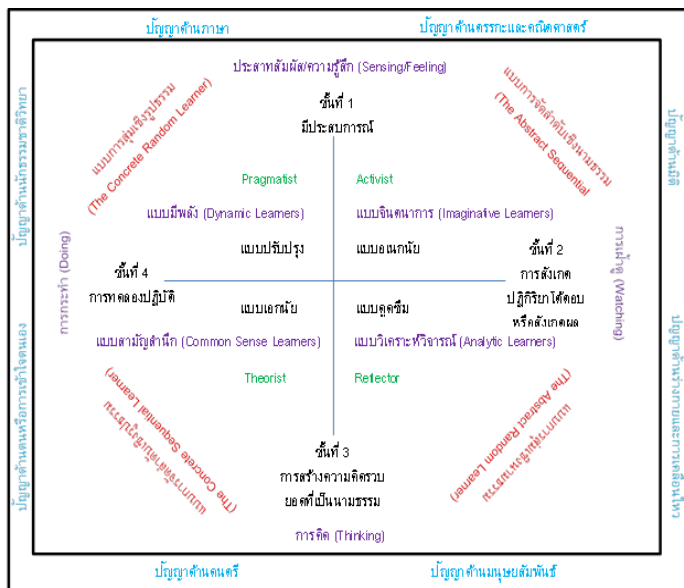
ปัญญาด้านภาษา

ปัญญาด้านตรรกะและคณิตศาสตร์

ปัญญาด้านนักธรรมชาติวิทยา

ปัญญาด้านมิติ

ประสาทสัมผัส/ความรู้สึก (Sensing/Feeling)

ชั้นที่ 1
มีประสบการณ์

แบบการสุ่มเชิงรูปธรรม (The Concrete Random Learner)

แบบการจัดลำดับเชิงนามธรรม (The Abstract Sequential)

Pragmatist

Activist

แบบมีพลัง (Dynamic Learners)

แบบจินตนาการ (Imaginative Learners)

การกระทำ (Doing)

การเฝ้าดู (Watching)

แบบปรับปรุง

แบบอเนกนัย

ชั้นที่ 4
การทดลองปฏิบัติ

ชั้นที่ 2
การสังเกต
ปฏิกิริยาโต้ตอบ
หรือสังเกตผล

แบบเอกนัย

แบบดูดซึม

แบบสามัญสำนึก (Common Sense Learners)

แบบวิเคราะห์วิจารณ์ (Analytic Learners)

Theorist

Reflector

แบบการจัดลำดับเชิงรูปธรรม (The Concrete Sequential Learner)

แบบการสุ่มเชิงนามธรรม (The Abstract Random Learner)

ชั้นที่ 3
การสร้างความคิดรวบยอดที่เป็นนามธรรม

การคิด (Thinking)

ปัญญาด้านตนหรือการเข้าใจตนเอง

ปัญญาด้านร่างกายและการเคลื่อนไหว

ปัญญาด้านดนตรี

ปัญญาด้านมนุษยสัมพันธ์